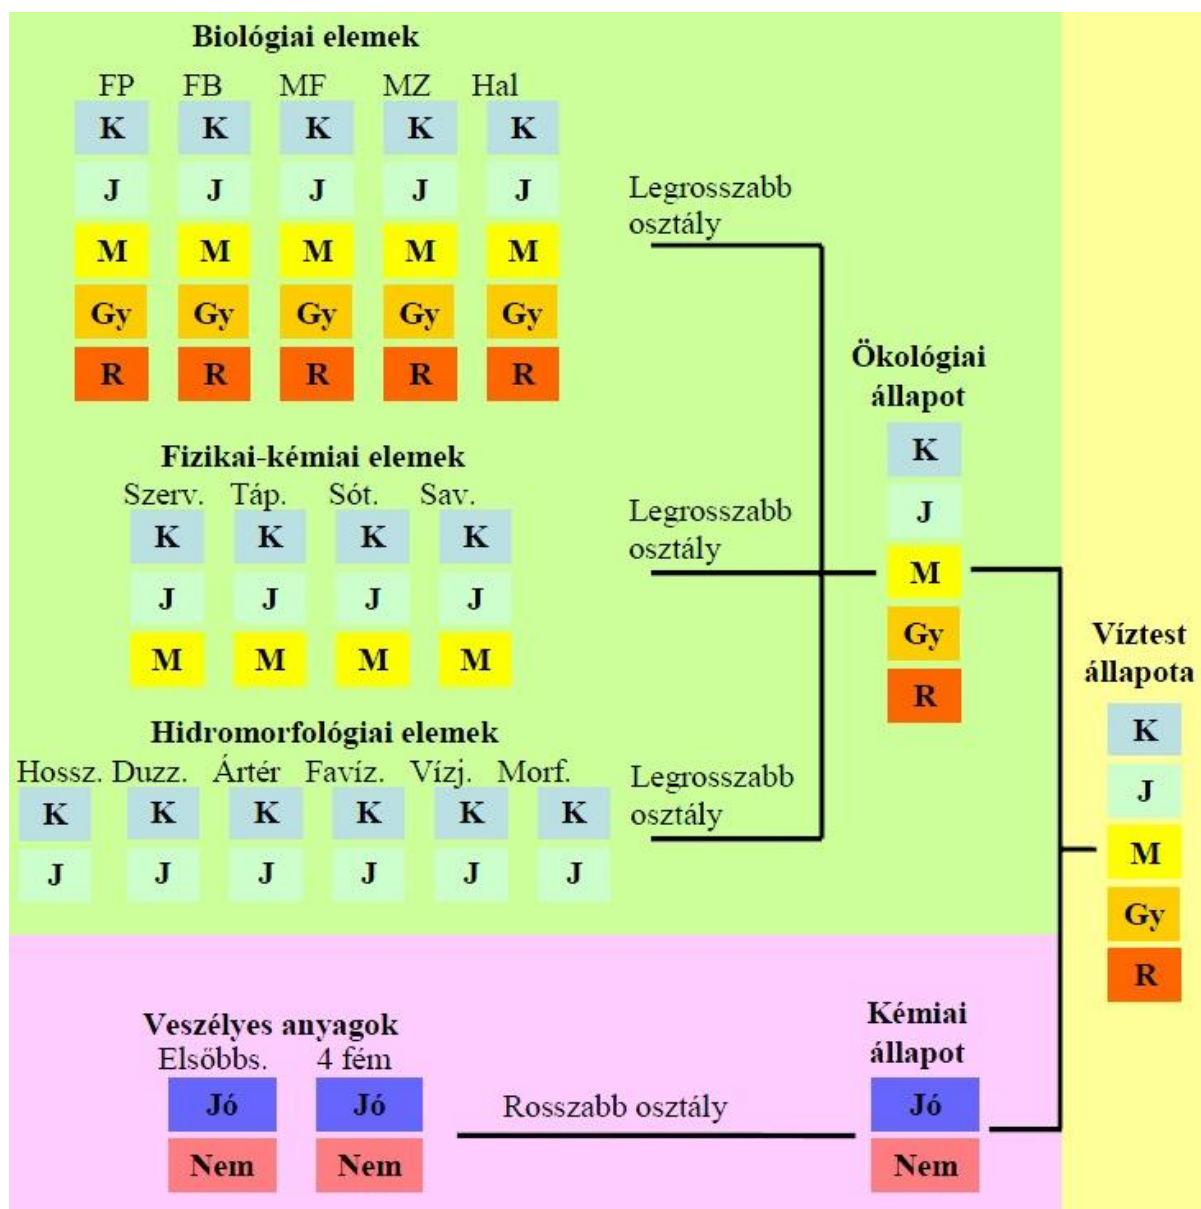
Biológiai elemek

| FP | FB | MF | MZ | Hal |
|---|---|---|---|---|
| K | K | K | K | K |
| J | J | J | J | J |
| M | M | M | M | M |
| Gy | Gy | Gy | Gy | Gy |
| R | R | R | R | R |

Legrosszabb osztály

Fizikai-kémiai elemek

| Szerv. | Táp. | Sót. | Sav. |
|---|---|---|---|
| K | K | K | K |
| J | J | J | J |
| M | M | M | M |

Legrosszabb osztály

Hidromorfológiai elemek

| Hossz. | Duzz. | Ártér | Favíz. | Vízj. | Morf. |
|---|---|---|---|---|---|
| K | K | K | K | K | K |
| J | J | J | J | J | J |

Legrosszabb osztály

Ökológiai állapot
K
J
M
Gy
R

Víztest állapota
K
J
M
Gy
R

Veszélyes anyagok

| Elsőbbs. | 4 fém |
|---|---|
| Jó | Jó |
| Nem | Nem |

Rosszabb osztály

Kémiai állapot
Jó
Nem